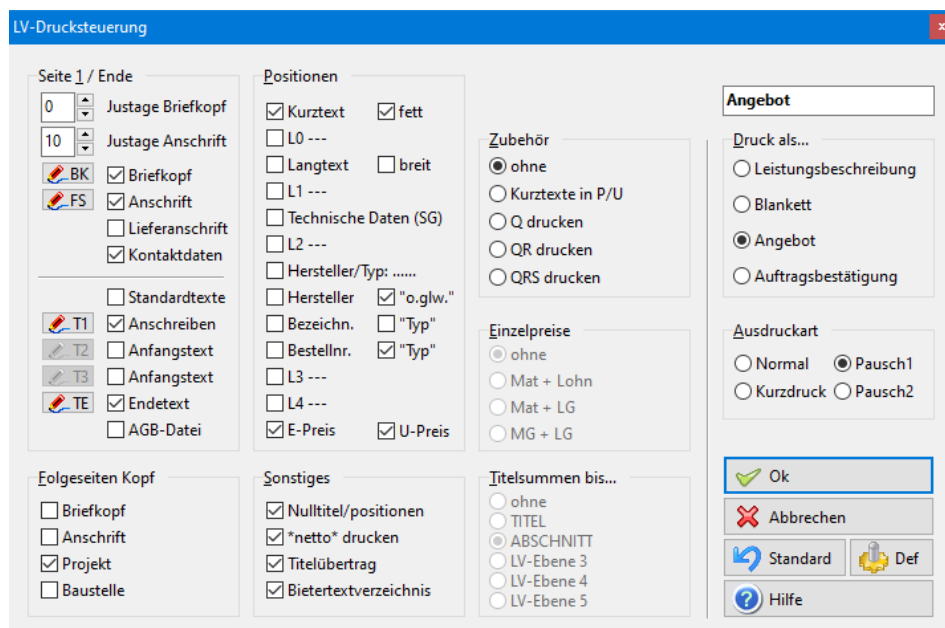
LV-Drucksteuerung

Seite 1 / Ende
0 Justage Briefkopf
10 Justage Anschrift
BK Briefkopf
FS Anschrift
Lieferanschrift
Kontaktdaten
Standardtexte
T1 Anschreiben
T2 Anfangstext
T3 Anfangstext
TE Endetext
AGB-Datei

Positionen
Kurztext
fett
L0 ---
Langtext
breit
L1 ---
Technische Daten (SG)
L2 ---
Hersteller/Typ: ......
Hersteller
"o.glw."
Bezeichn.
"Typ"
Bestellnr.
"Typ"
L3 ---
L4 ---
E-Preis
U-Preis

Zubehör
ohne
Kurztexte in P/U
Q drucken
QR drucken
QRS drucken

Einzelpreise
ohne
Mat + Lohn
Mat + LG
MG + LG

Angebot

Druck als...
Leistungsbeschreibung
Blankett
Angebot
Auftragsbestätigung

Ausdruckart
Normal
Pausch1
Kurzdruck
Pausch2

Folgeseiten Kopf
Briefkopf
Anschrift
Projekt
Baustelle

Sonstiges
Nulltitel/positionen
*netto* drucken
Titelübertrag
Bietertextverzeichnis

Titelsummen bis...
ohne
TITEL
ABSCHNITT
LV-Ebene 3
LV-Ebene 4
LV-Ebene 5

Ok
Abbrechen
Standard
Def
Hilfe